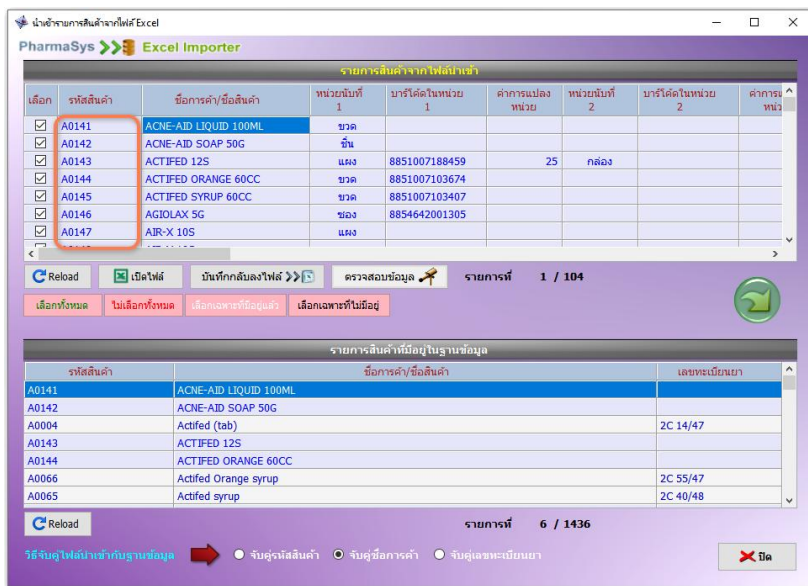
นำเข้ารายการสินค้าจากไฟล์ Excel

PharmaSys Excel Importer

รายการสินค้าจากไฟล์นำเข้า

| เลือก | รหัสสินค้า | ชื่อการค้า/ชื่อสินค้า | หน่วยนับที่ 1 | บาร์โค้ดในหน่วย 1 | ค่าการแปลงหน่วย | หน่วยนับที่ 2 | บาร์โค้ดในหน่วย 2 | ค่าการแ หน่ว |
|---|---|---|---|---|---|---|---|---|
| ☑ | A0141 | ACNE-AID LIQUID 100ML | ขวด | | | | | |
| ☑ | A0142 | ACNE-AID SOAP 50G | ชิ้น | | | | | |
| ☑ | A0143 | ACTIFED 12S | แผง | 8851007188459 | 25 | กล่อง | | |
| ☑ | A0144 | ACTIFED ORANGE 60CC | ขวด | 8851007103674 | | | | |
| ☑ | A0145 | ACTIFED SYRUP 60CC | ขวด | 8851007103407 | | | | |
| ☑ | A0146 | AGIOLAX 5G | ซอง | 8854642001305 | | | | |
| ☑ | A0147 | AIR-X 10S | แผง | | | | | |

Reload | เปิดไฟล์ | บันทึกกลับลงไฟล์ | ตรวจสอบข้อมูล | รายการที่ 1 / 104

เลือกทั้งหมด | ไม่เลือกทั้งหมด | เลือกเฉพาะที่มีอยู่แล้ว | เลือกเฉพาะที่ไม่มีอยู่

รายการสินค้าที่มีอยู่ในฐานข้อมูล

| รหัสสินค้า | ชื่อการค้า/ชื่อสินค้า | เลขทะเบียนยา |
|---|---|---|
| A0141 | ACNE-AID LIQUID 100ML | |
| A0142 | ACNE-AID SOAP 50G | |
| A0004 | Actifed (tab) | 2C 14/47 |
| A0143 | ACTIFED 12S | |
| A0144 | ACTIFED ORANGE 60CC | |
| A0066 | Actifed Orange syrup | 2C 55/47 |
| A0065 | Actifed syrup | 2C 40/48 |

Reload | รายการที่ 6 / 1436

วิธีจับคู่ไฟล์นำเข้ากับฐานข้อมูล ○ จับคู่รหัสสินค้า ◉ จับคู่ชื่อการค้า ○ จับคู่เลขทะเบียนยา

ปิด